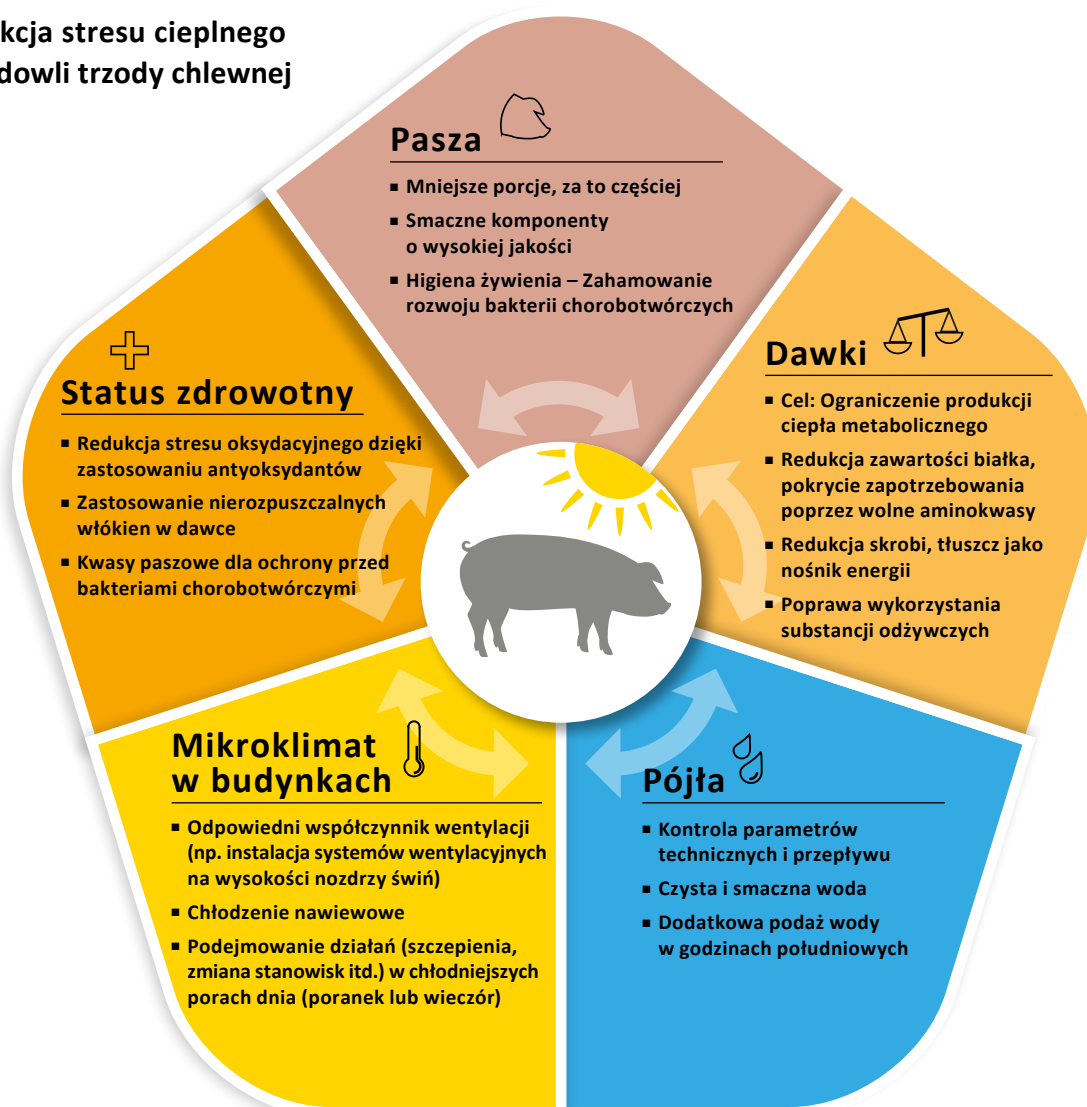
kcja stresu cieplnego
dowli trzody chlewnej

Pasza

Mniejsze porcje, za to częściej

Smaczne komponenty o wysokiej jakości

Higiena żywienia – Zahamowanie rozwoju bakterii chorobotwórczych

Dawki

Cel: Ograniczenie produkcji ciepła metabolicznego

Redukcja zawartości białka, pokrycie zapotrzebowania poprzez wolne aminokwasy

Redukcja skrobi, tłuszcz jako nośnik energii

Poprawa wykorzystania substancji odżywczych

Status zdrowotny

Redukcja stresu oksydacyjnego dzięki zastosowaniu antyoksydantów

Zastosowanie nierozpuszczalnych włókien w dawce

Kwasy paszowe dla ochrony przed bakteriami chorobotwórczymi

Mikroklimat w budynkach

Odpowiedni współczynnik wentylacji (np. instalacja systemów wentylacyjnych na wysokości nozdrzy świń)

Chłodzenie nawiewowe

Podejmowanie działań (szczepienia, zmiana stanowisk itd.) w chłodniejszych porach dnia (poranek lub wieczór)

Pójła

Kontrola parametrów technicznych i przepływu

Czysta i smaczna woda

Dodatkowa podaż wody w godzinach południowych